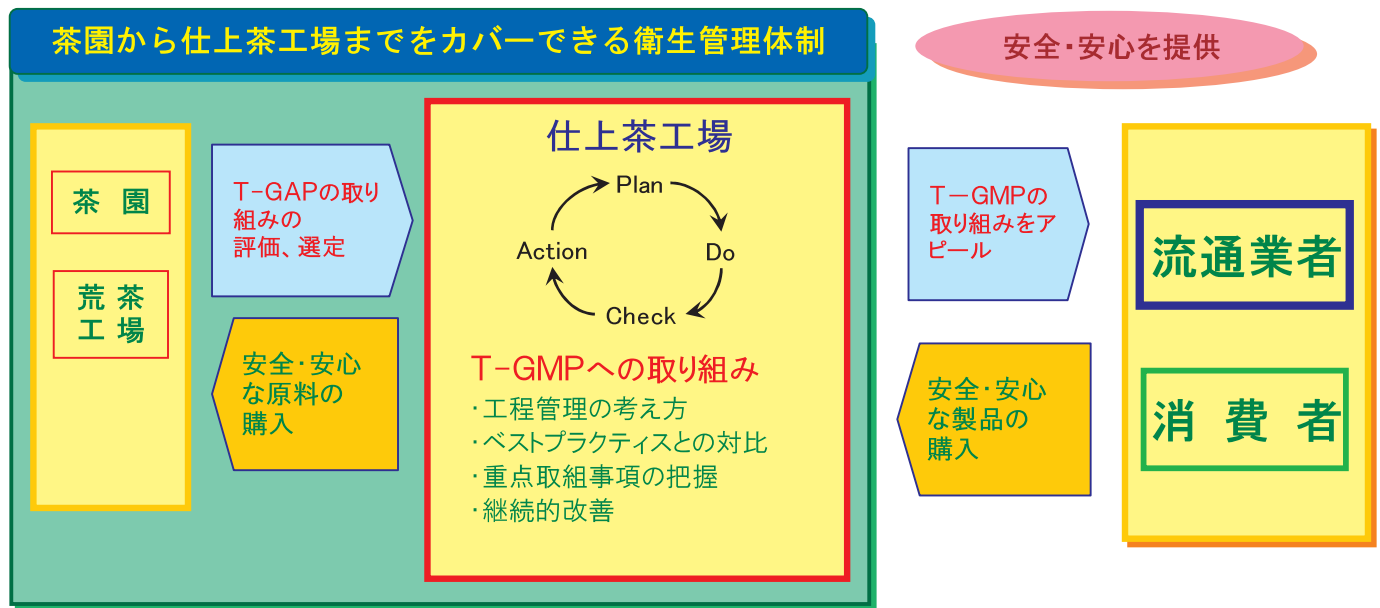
茶園から仕上茶工場までをカバーできる衛生管理体制

安全･安心を提供

茶 園

荒 茶 工 場

T-GAPの取り組みの評価、選定

安全･安心な原料の購入

仕上茶工場

Plan

Do

Check

Action

T-GMPへの取り組み

･工程管理の考え方
･ベストプラクティスとの対比
･重点取組事項の把握
･継続的改善

T－GMPの取り組みをアピール

安全･安心な製品の購入

流通業者

消 費 者